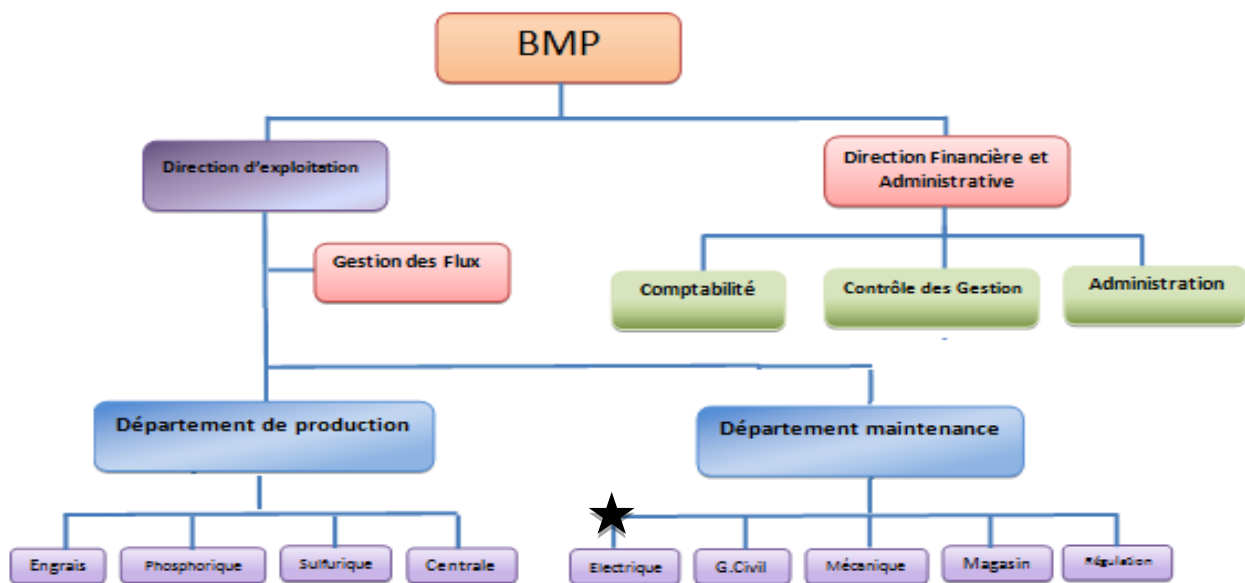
BMP

Direction d'exploitation

Direction Financière et Administrative

Gestion des Flux

Comptabilité

Contrôle des Gestion

Administration

Département de production

Département maintenance

Engrais

Phosphorique

Sulfurique

Centrale

Electrique

G.Civil

Mécanique

Magasin

Régulation